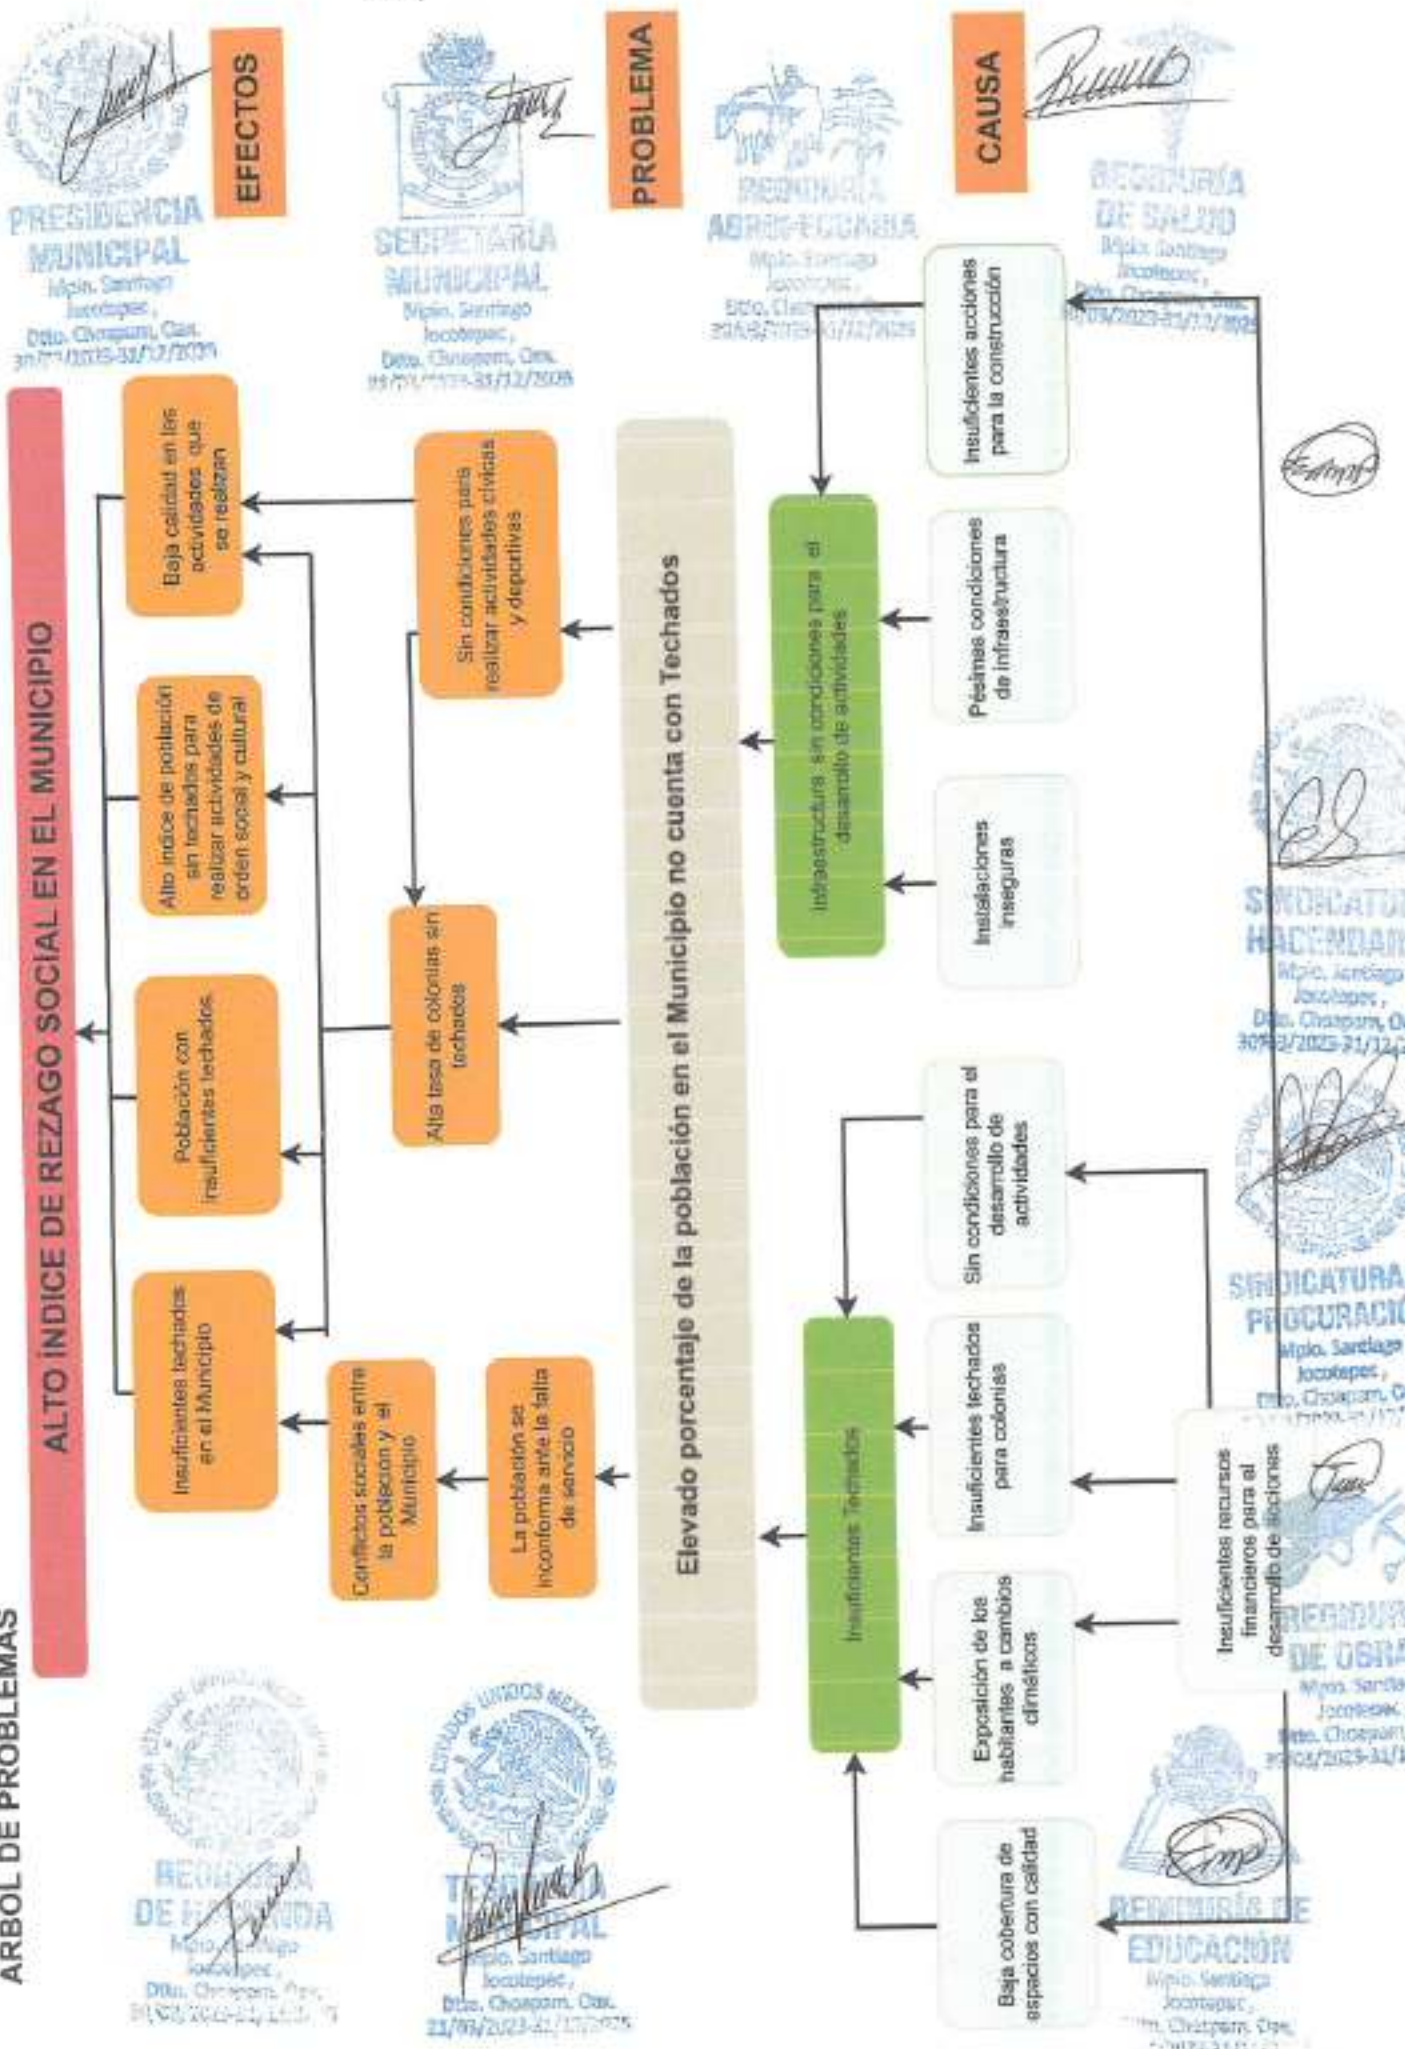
ARBOL DE PROBLEMAS

ALTO ÍNDICE DE REZAGO SOCIAL EN EL MUNICIPIO

EFECTOS

PROBLEMA

CAUSA

Baja calidad en las actividades que se realizan

Alto índice de población sin techados para realizar actividades de orden social y cultural

Población con insuficientes techados

Insuficientes techados en el Municipio

Sin condiciones para realizar actividades cívicas y deportivas

Alta tasa de colonias sin techados

Conflictos sociales entre la población y el Municipio

La población se inconforme ante la falta de servicio

Elevado porcentaje de la población en el Municipio no cuenta con Techados

Infraestructura sin condiciones para el desarrollo de actividades

Insuficientes Techados

Insuficientes acciones para la construcción

Pésimas condiciones de infraestructura

Instalaciones inseguras

Sin condiciones para el desarrollo de actividades

Insuficientes techados para colonias

Exposición de los habitantes a cambios climáticos

Baja cobertura de espacios con calidad

Insuficientes recursos financieros para el desarrollo de acciones

PRESIDENCIA MUNICIPAL Mpio. Santiago Jocotepec, Dtto. Choapam, Oax. 31/12/2025-31/12/2025

SECRETARIA MUNICIPAL Mpio. Santiago Jocotepec, Dtto. Choapam, Oax. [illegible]-31/12/2025

REGIDURÍA AGROPECUARIA Mpio. Santiago Jocotepec, Dtto. Choapam, Oax. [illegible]/12/2025

REGIDURÍA DE SALUD Mpio. Santiago Jocotepec, Dtto. Choapam, Oax. 30/03/2023-31/12/2025

SINDICATURA HACENDARIA Mpio. Santiago Jocotepec, Dtto. Choapam, O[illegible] 30/03/2023-31/12/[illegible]

SINDICATURA PROCURACIÓ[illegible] Mpio. Santiago Jocotepec, Dtto. Choapam, O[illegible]

REGIDURÍA DE OBRA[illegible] Mpio. Santiago Jocotepec, Dtto. Choapam 30/03/2023-31/1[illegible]

REGIDURÍA DE EDUCACIÓN Mpio. Santiago Jocotepec, Dtto. Choapam, Oax. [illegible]

REGIDURÍA DE HACIENDA Mpio. Santiago Jocotepec, Dtto. Choapam, Oax. 31/03/2023-31/12/2025

ESTADOS UNIDOS MEXICANOS TESORERÍA MUNICIPAL Mpio. Santiago Jocotepec, Dtto. Choapam, Oax. 21/03/2023-31/12/2025